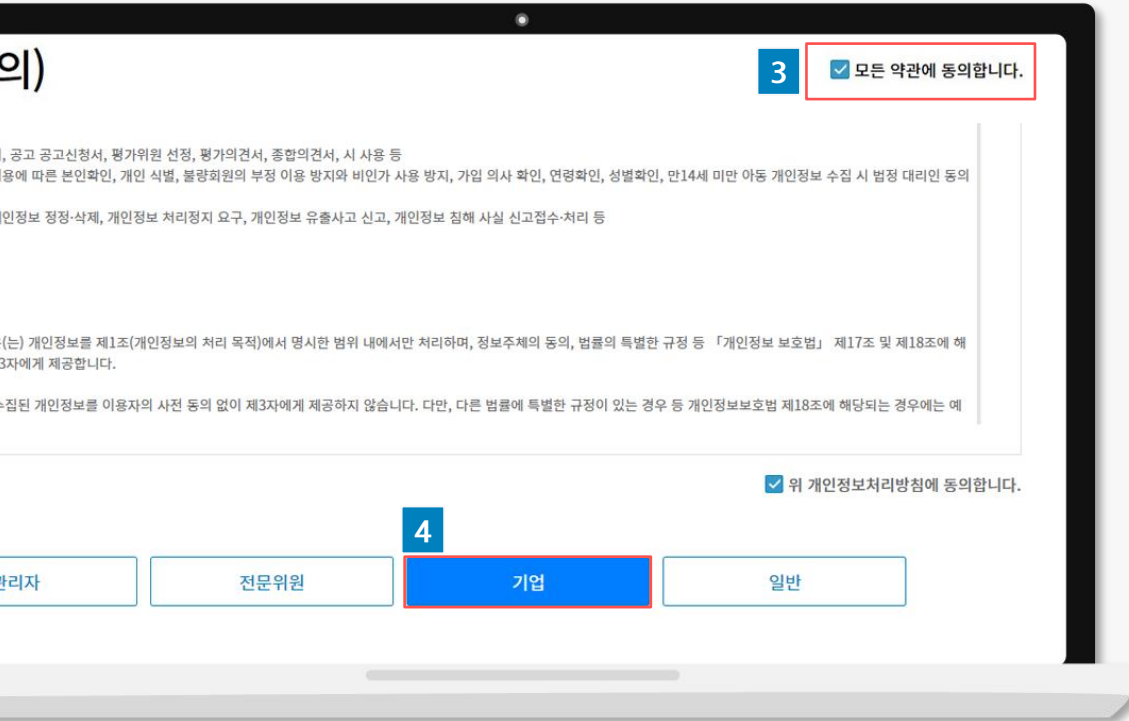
의)

3

모든 약관에 동의합니다.

, 공고 공고신청서, 평가위원 선정, 평가의견서, 종합의견서, 시 사용 등
용에 따른 본인확인, 개인 식별, 불량회원의 부정 이용 방지와 비인가 사용 방지, 가입 의사 확인, 연령확인, 성별확인, 만14세 미만 아동 개인정보 수집 시 법정 대리인 동의

인정보 정정·삭제, 개인정보 처리정지 요구, 개인정보 유출사고 신고, 개인정보 침해 사실 신고접수·처리 등

(는) 개인정보를 제1조(개인정보의 처리 목적)에서 명시한 범위 내에서만 처리하며, 정보주체의 동의, 법률의 특별한 규정 등 「개인정보 보호법」 제17조 및 제18조에 해 3자에게 제공합니다.

수집된 개인정보를 이용자의 사전 동의 없이 제3자에게 제공하지 않습니다. 다만, 다른 법률에 특별한 규정이 있는 경우 등 개인정보보호법 제18조에 해당되는 경우에는 예

위 개인정보처리방침에 동의합니다.

4

관리자

전문위원

기업

일반